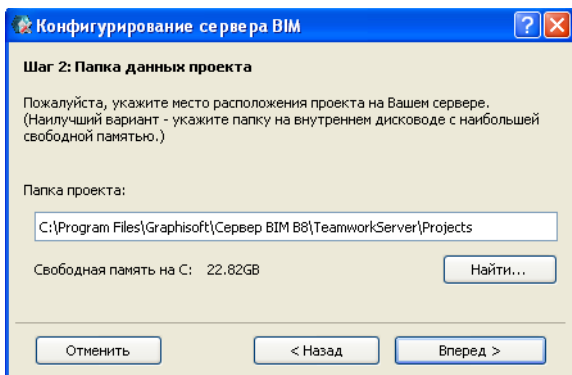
Конфигурирование сервера BIM

Шаг 2: Папка данных проекта

Пожалуйста, укажите место расположения проекта на Вашем сервере. (Наилучший вариант - укажите папку на внутреннем дисководе с наибольшей свободной памятью.)

Папка проекта:

C:\Program Files\Graphisoft\Сервер BIM B8\TeamworkServer\Projects

Свободная память на C: 22.82GB

Найти...

Отменить

< Назад

Вперед >